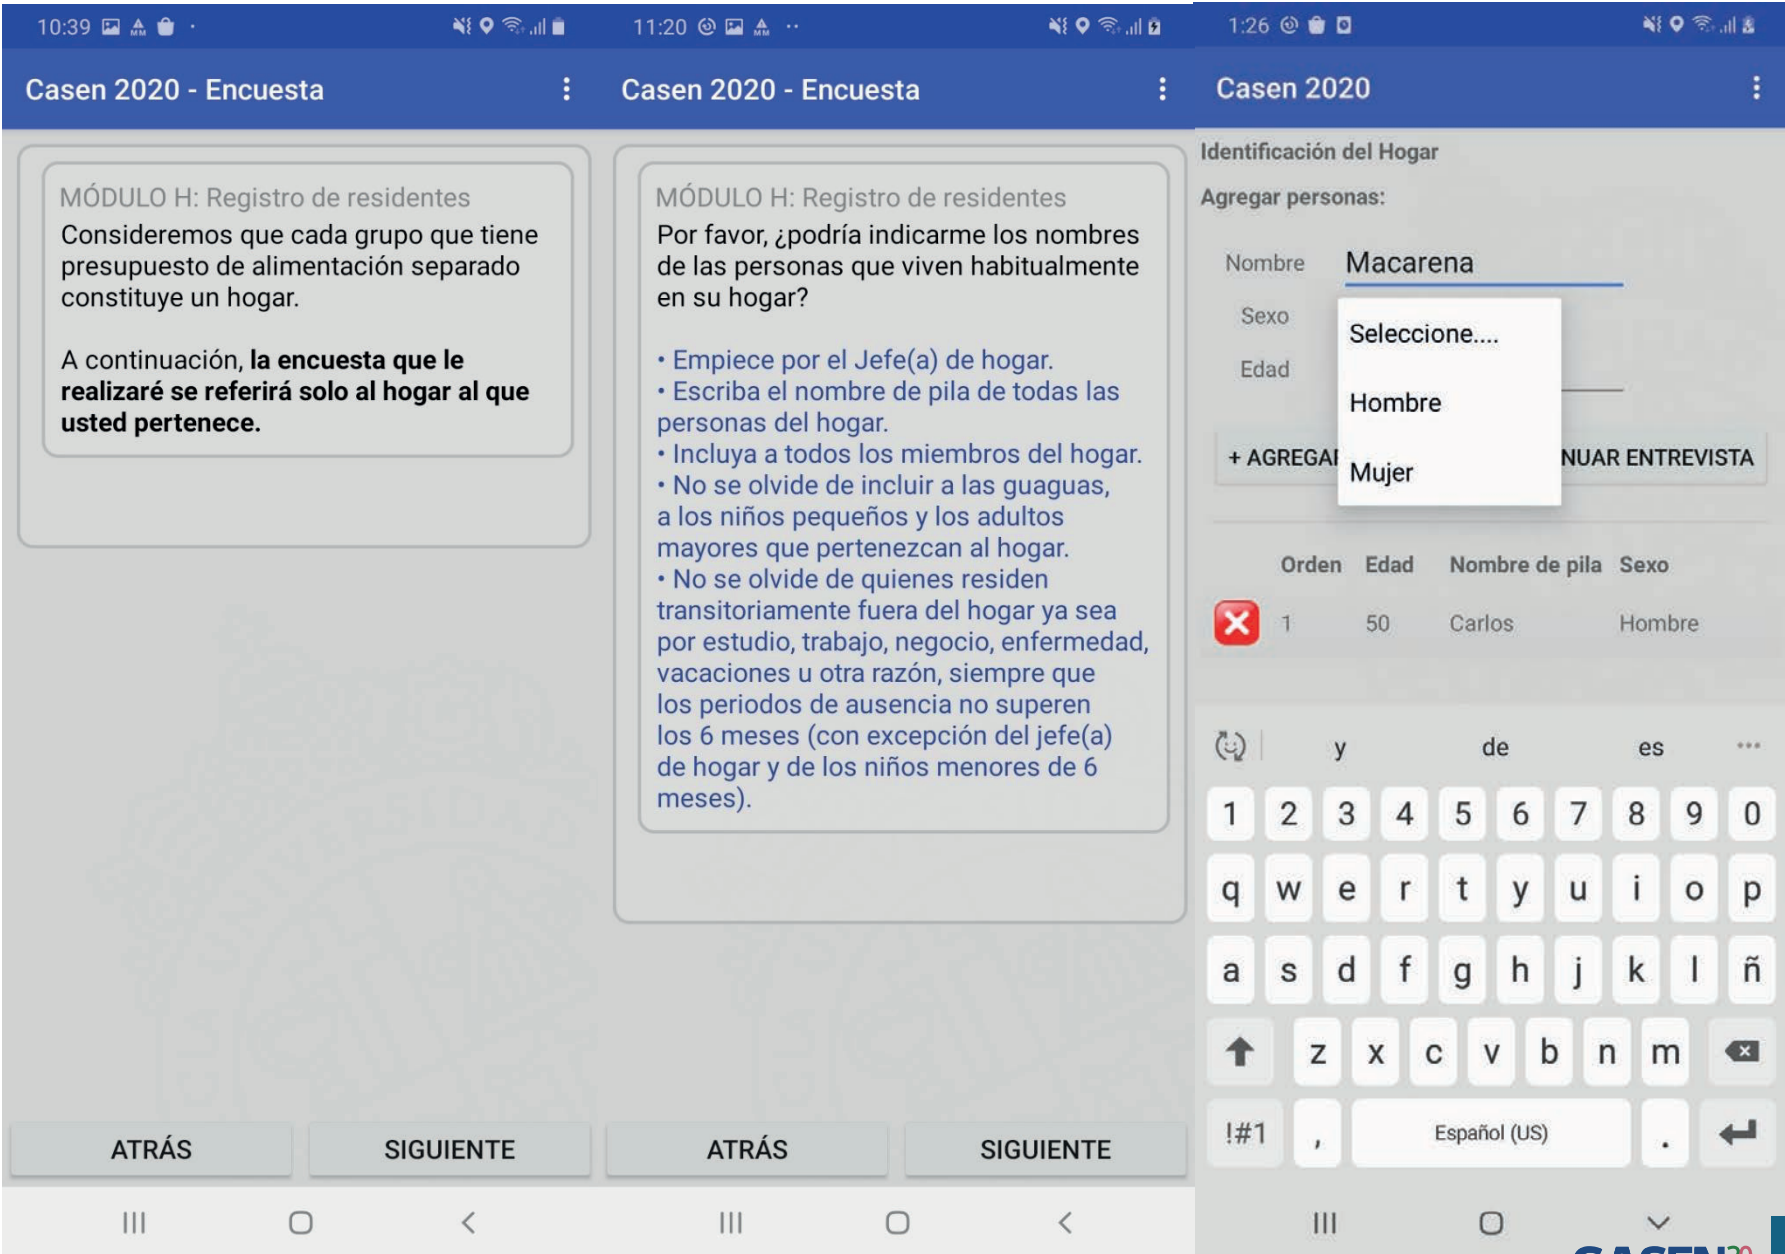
10:39

Casen 2020 - Encuesta

MÓDULO H: Registro de residentes
Consideremos que cada grupo que tiene presupuesto de alimentación separado constituye un hogar.

A continuación, **la encuesta que le realizaré se referirá solo al hogar al que usted pertenece.**

ATRÁS SIGUIENTE

11:20

Casen 2020 - Encuesta

MÓDULO H: Registro de residentes
Por favor, ¿podría indicarme los nombres de las personas que viven habitualmente en su hogar?

• Empiece por el Jefe(a) de hogar.
• Escriba el nombre de pila de todas las personas del hogar.
• Incluya a todos los miembros del hogar.
• No se olvide de incluir a las guaguas, a los niños pequeños y los adultos mayores que pertenezcan al hogar.
• No se olvide de quienes residen transitoriamente fuera del hogar ya sea por estudio, trabajo, negocio, enfermedad, vacaciones u otra razón, siempre que los periodos de ausencia no superen los 6 meses (con excepción del jefe(a) de hogar y de los niños menores de 6 meses).

ATRÁS SIGUIENTE

1:26

Casen 2020

Identificación del Hogar
Agregar personas:
Nombre Macarena
Sexo
Edad
Seleccione....
Hombre
Mujer
+ AGREGA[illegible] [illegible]NUAR ENTREVISTA

| | Orden | Edad | Nombre de pila | Sexo |
|---|---|---|---|---|
| ✕ | 1 | 50 | Carlos | Hombre |

y de es
1 2 3 4 5 6 7 8 9 0
q w e r t y u i o p
a s d f g h j k l ñ
z x c v b n m
!#1 , Español (US) .

CASEN20